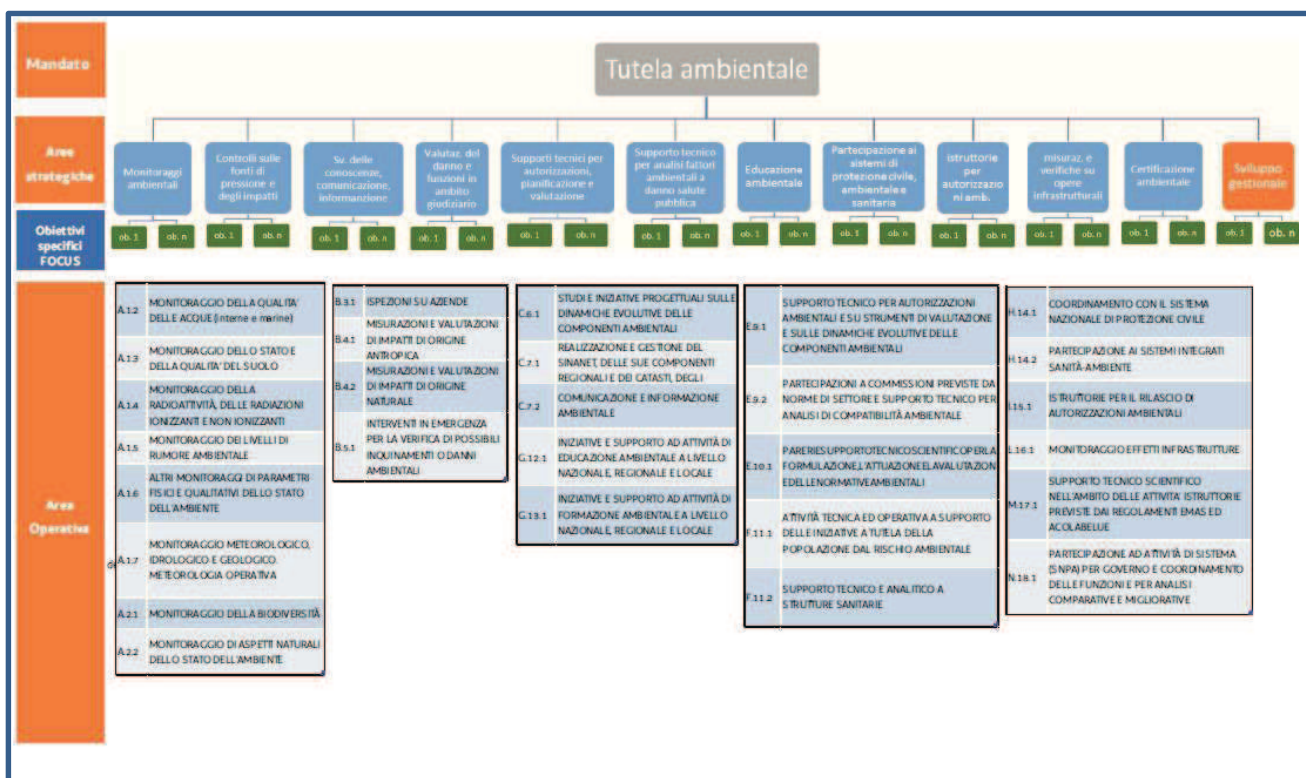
Mandato

Tutela ambientale

Aree strategiche

Monitoraggi ambientali

Controlli sulle fonti di pressione e degli impatti

Sv. delle conoscenze, comunicazione, informazione

Valutaz. del danno e funzioni in ambito giudiziario

Supporti tecnici per autorizzazioni, pianificazione e valutazione

Supporto tecnico per analisi fattori ambientali a danno salute pubblica

Educazione ambientale

Partecipazione ai sistemi di protezione civile, ambientale e sanitaria

Istruttorie per autorizzazioni amb.

misuraz. e verifiche su opere infrastrutturali

Certificazione ambientale

Sviluppo gestionale

Obiettivi specifici FOCUS

ob. 1 ob. n ob. 1 ob. n ob. 1 ob. n ob. 1 ob. n ob. 1 ob. n ob. 1 ob. n ob. 1 ob. n ob. 1 ob. n ob. 1 ob. n ob. 1 ob. n ob. 1 ob. n ob. 1 ob. n

Aree Operative

| | |
|---|---|
| A.1.2 | MONITORAGGIO DELLA QUALITA' DELLE ACQUE (interne e marine) |
| A.1.3 | MONITORAGGIO DELLO STATO E DELLA QUALITA' DEL SUOLO |
| A.1.4 | MONITORAGGIO DELLA RADIOATTIVITÀ, DELLE RADIAZIONI IONIZZANTI E NON IONIZZANTI |
| A.1.5 | MONITORAGGIO DEI LIVELLI DI RUMORE AMBIENTALE |
| A.1.6 | ALTRI MONITORAGGI DI PARAMETRI FISICI E QUALITATIVI DELLO STATO DELL'AMBIENTE |
| A.1.7 | MONITORAGGIO METEOROLOGICO, IDROLOGICO E GEOLOGICO. METEOROLOGIA OPERATIVA |
| A.2.1 | MONITORAGGIO DELLA BIODIVERSITÀ |
| A.2.2 | MONITORAGGIO DI ASPETTI NATURALI DELLO STATO DELL'AMBIENTE |

| | |
|---|---|
| B.3.1 | ISPEZIONI SU AZIENDE |
| B.4.1 | MISURAZIONI E VALUTAZIONI DI IMPATTI DI ORIGINE ANTROPICA |
| B.4.2 | MISURAZIONI E VALUTAZIONI DI IMPATTI DI ORIGINE NATURALE |
| B.5.1 | INTERVENTI IN EMERGENZA PER LA VERIFICA DI POSSIBILI INQUINAMENTI O DANNI AMBIENTALI |

| | |
|---|---|
| C.6.1 | STUDI E INIZIATIVE PROGETTUALI SULLE DINAMICHE EVOLUTIVE DELLE COMPONENTI AMBIENTALI |
| C.7.1 | REALIZZAZIONE E GESTIONE DEL SINANET, DELLE SUE COMPONENTI REGIONALI E DEI CATASTI, DEGLI |
| C.7.2 | COMUNICAZIONE E INFORMAZIONE AMBIENTALE |
| G.12.1 | INIZIATIVE E SUPPORTO AD ATTIVITÀ DI EDUCAZIONE AMBIENTALE A LIVELLO NAZIONALE, REGIONALE E LOCALE |
| G.13.1 | INIZIATIVE E SUPPORTO AD ATTIVITÀ DI FORMAZIONE AMBIENTALE A LIVELLO NAZIONALE, REGIONALE E LOCALE |

| | |
|---|---|
| E.9.1 | SUPPORTO TECNICO PER AUTORIZZAZIONI AMBIENTALI E SU STRUMENTI DI VALUTAZIONE E SULLE DINAMICHE EVOLUTIVE DELLE COMPONENTI AMBIENTALI |
| E.9.2 | PARTECIPAZIONI A COMMISSIONI PREVISTE DA NORME DI SETTORE E SUPPORTO TECNICO PER ANALISI DI COMPATIBILITÀ AMBIENTALE |
| E.10.1 | PARERI E SUPPORTO TECNICO SCIENTIFICO PER LA FORMULAZIONE, L'ATTUAZIONE E LA VALUTAZIONE DELLE NORMATIVE AMBIENTALI |
| F.11.1 | ATTIVITÀ TECNICA ED OPERATIVA A SUPPORTO DELLE INIZIATIVE A TUTELA DELLA POPOLAZIONE DAL RISCHIO AMBIENTALE |
| F.11.2 | SUPPORTO TECNICO E ANALITICO A STRUTTURE SANITARIE |

| | |
|---|---|
| H.14.1 | COORDINAMENTO CON IL SISTEMA NAZIONALE DI PROTEZIONE CIVILE |
| H.14.2 | PARTECIPAZIONE AI SISTEMI INTEGRATI SANITÀ-AMBIENTE |
| I.15.1 | ISTRUTTORIE PER IL RILASCIO DI AUTORIZZAZIONI AMBIENTALI |
| L.16.1 | MONITORAGGIO EFFETTI INFRASTRUTTURE |
| M.17.1 | SUPPORTO TECNICO SCIENTIFICO NELL'AMBITO DELLE ATTIVITA' ISTRUTTORIE PREVISTE DAI REGOLAMENTI EMAS ED ECOLABEL UE |
| N.18.1 | PARTECIPAZIONE AD ATTIVITÀ DI SISTEMA (SNPA) PER GOVERNO E COORDINAMENTO DELLE FUNZIONI E PER ANALISI COMPARATIVE E MIGLIORATIVE |